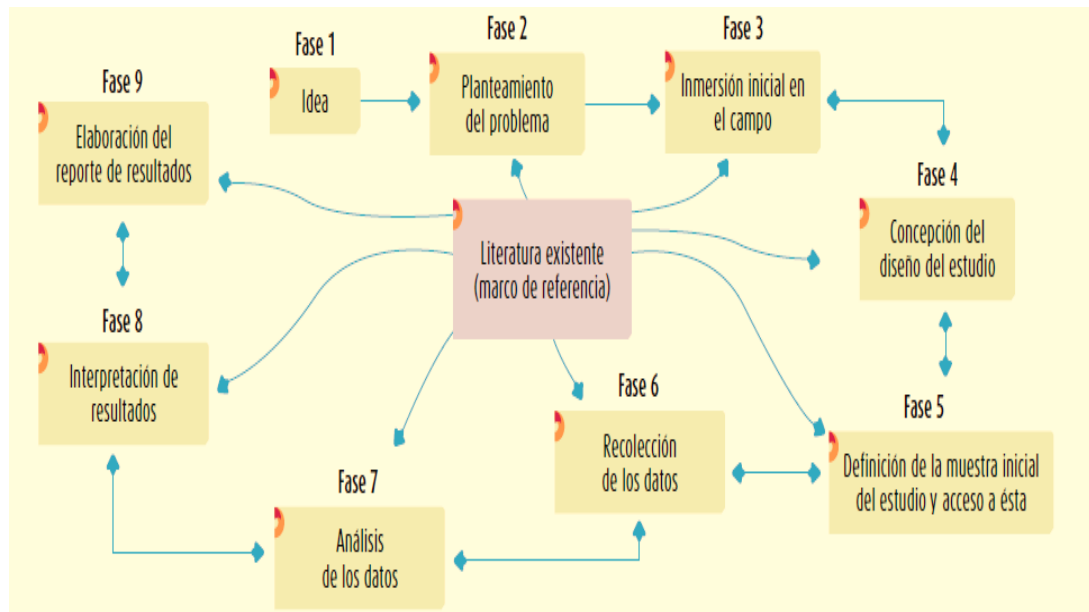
Fase 1
Idea

Fase 2
Planteamiento del problema

Fase 3
Inmersión inicial en el campo

Fase 9
Elaboración del reporte de resultados

Literatura existente (marco de referencia)

Fase 4
Concepción del diseño del estudio

Fase 8
Interpretación de resultados

Fase 6
Recolección de los datos

Fase 5
Definición de la muestra inicial del estudio y acceso a ésta

Fase 7
Análisis de los datos